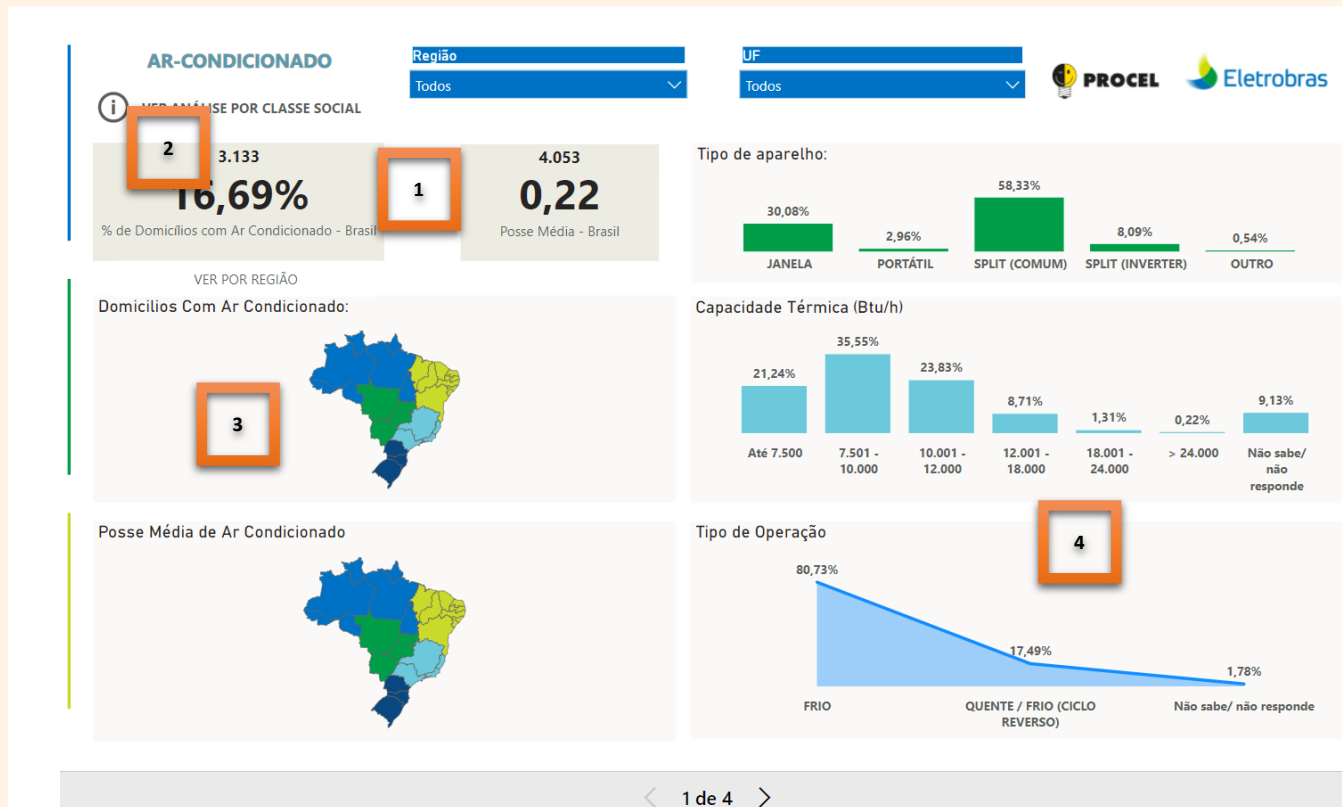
AR-CONDICIONADO

VER ANÁLISE POR CLASSE SOCIAL

Região
Todos

UF
Todos

PROCEL

Eletrobras

2

3.133
16,69%
% de Domicílios com Ar Condicionado - Brasil

1

4.053
0,22
Posse Média - Brasil

VER POR REGIÃO

Tipo de aparelho:

| 30,08% | 2,96% | 58,33% | 8,09% | 0,54% |
|---|---|---|---|---|
| JANELA | PORTÁTIL | SPLIT (COMUM) | SPLIT (INVERTER) | OUTRO |

Domicilios Com Ar Condicionado:

3

Capacidade Térmica (Btu/h)

| 21,24% | 35,55% | 23,83% | 8,71% | 1,31% | 0,22% | 9,13% |
|---|---|---|---|---|---|---|
| Até 7.500 | 7.501 - 10.000 | 10.001 - 12.000 | 12.001 - 18.000 | 18.001 - 24.000 | > 24.000 | Não sabe/ não responde |

Posse Média de Ar Condicionado

Tipo de Operação

4

80,73%
17,49%
1,78%
FRIO
QUENTE / FRIO (CICLO REVERSO)
Não sabe/ não responde

1 de 4